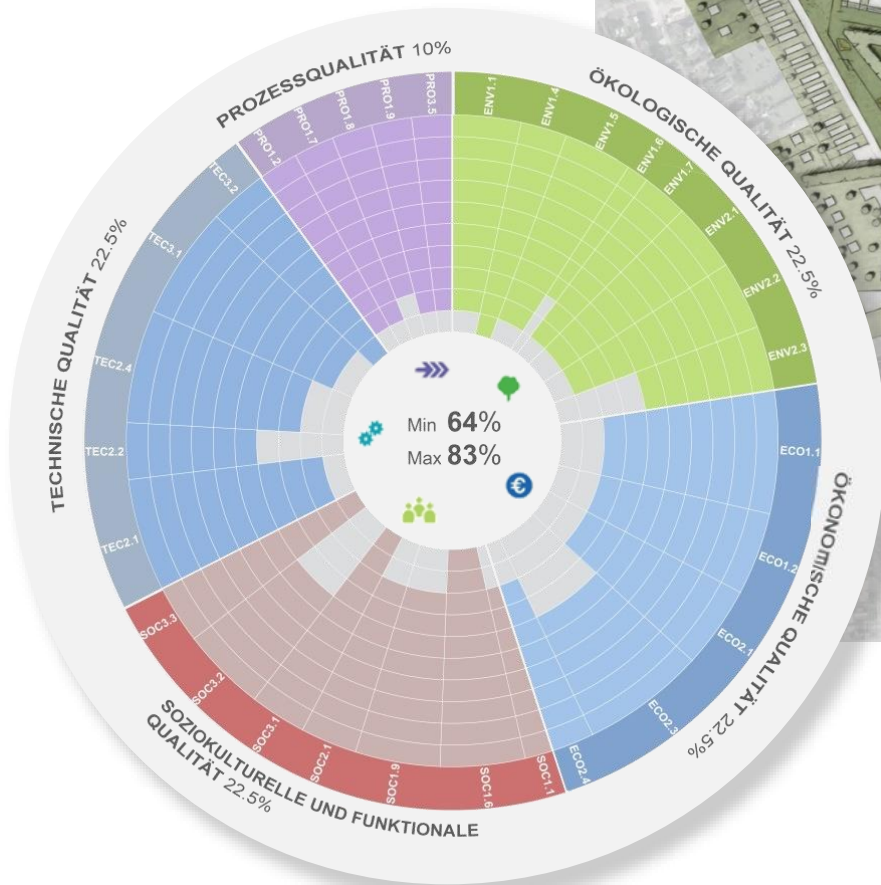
PROZESSQUALITÄT 10%

PRO1.2
PRO1.7
PRO1.8
PRO1.9
PRO3.5

ÖKOLOGISCHE QUALITÄT 22.5%

ENV1.1
ENV1.4
ENV1.5
ENV1.6
ENV1.7
ENV2.1
ENV2.2
ENV2.3

ÖKONOMISCHE QUALITÄT 22.5%

ECO1.1
ECO1.2
ECO2.1
ECO2.3
ECO2.4

SOZIOKULTURELLE UND FUNKTIONALE QUALITÄT 22.5%

SOC1.1
SOC1.6
SOC1.9
SOC2.1
SOC3.1
SOC3.2
SOC3.3

TECHNISCHE QUALITÄT 22.5%

TEC2.1
TEC2.2
TEC2.4
TEC3.1
TEC3.2

Min 64%
Max 83%